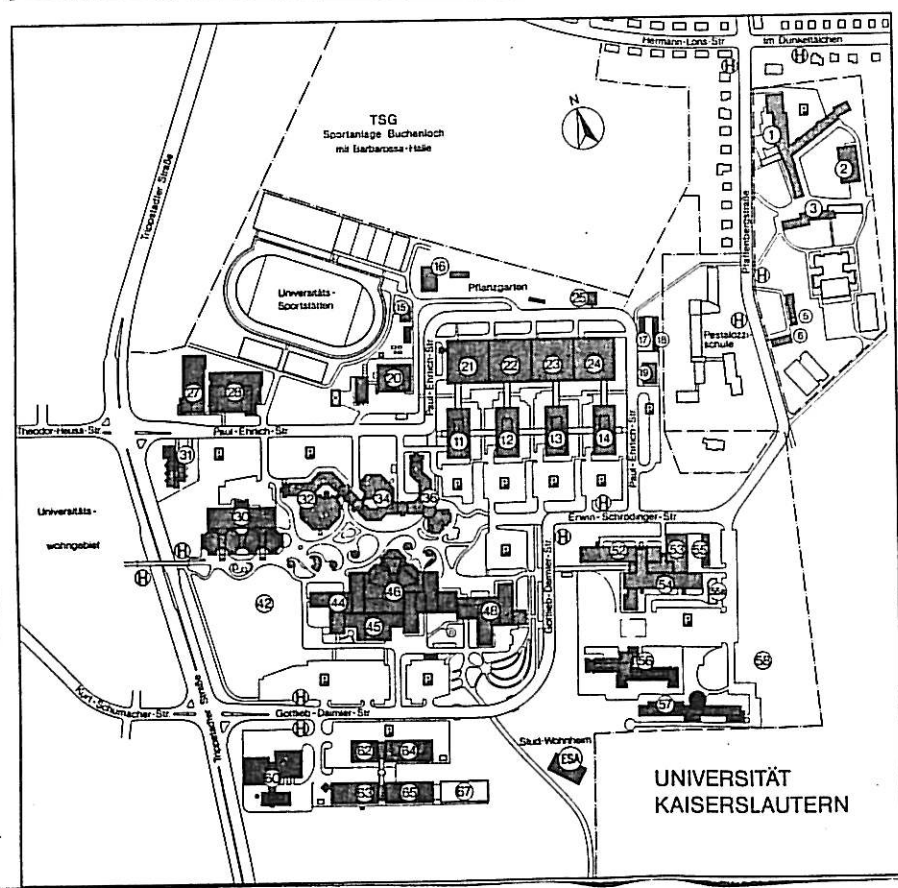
Hermann-Löns-Str
Im Dunkeltälchen
N
TSG
Sportanlage Buchenloch
mit Barbarossa-Halle
Trippstadter Straße
Pfaffenbergstraße
1
2
3
5
6
16
Pflanzgarten
25
Universitäts-Sportstätten
15
Paul-Ehrlich-Str
21
22
23
24
17
18
19
Pestalozzi-schule
27
28
20
P
Theodor-Heuss-Str
Paul-Ehrlich-Str
11
12
13
14
Paul-Ehrlich-Str
31
P
32
34
36
P
P
P
P
P
Universitäts-wohngebiet
30
Erwin-Schrödinger-Str
P
52
53
55
54
56a
42
44
46
45
48
Gottlieb-Daimler-Str
P
56
58
P
P
57
Kurt-Schumacher-Str
Trippstadter Straße
Gottlieb-Daimler-Str
P
62
64
Stud.-Wohnheim
ESA
60
63
65
67
UNIVERSITÄT
KAISERSLAUTERN